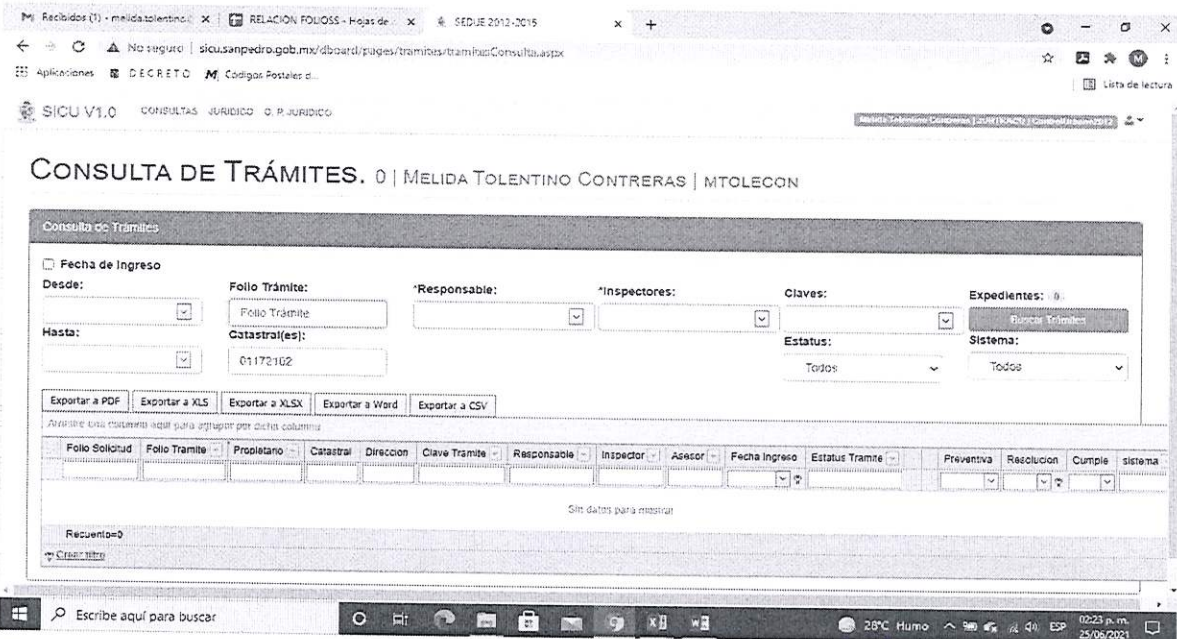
M Recibidos (1) - melida.tolentino.c × RELACION FOLIOSS - Hojas de × SEDUE 2012-2015 × +

No seguro | sicu.sanpedro.gob.mx/dboard/pages/tramites/tramitesConsulta.aspx

Aplicaciones DECRETO Códigos Postales d...

Lista de lectura

SICU V1.0 CONSULTAS JURIDICO C.P. JURIDICO

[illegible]

CONSULTA DE TRÁMITES. 0 | MELIDA TOLENTINO CONTRERAS | MTOLECON

Consulta de Tramites

Fecha de Ingreso

Desde:

Hasta:

Folio Trámite:

Folio Trámite

Catastral(es):

01172102

*Responsable:

*Inspectores:

Claves:

Estatus:

Todos

Expedientes: 0

Buscar Trámites

Sistema:

Todos

Exportar a PDF Exportar a XLS Exportar a XLSX Exportar a Word Exportar a CSV

Arrastre una columna aquí para agrupar por dicha columna

| Folio Solicitud | Folio Tramite | Propietario | Catastral | Direccion | Clave Tramite | Responsable | Inspector | Asesor | Fecha Ingreso | Estatus Tramite | Preventiva | Resolucion | Cumple | sistema |
|---|---|---|---|---|---|---|---|---|---|---|---|---|---|---|

Sin datos para mostrar

Recuento=0

Crear filtro

Escribe aquí para buscar

28°C Humo ESP 02:23 p. m. 25/06/2021